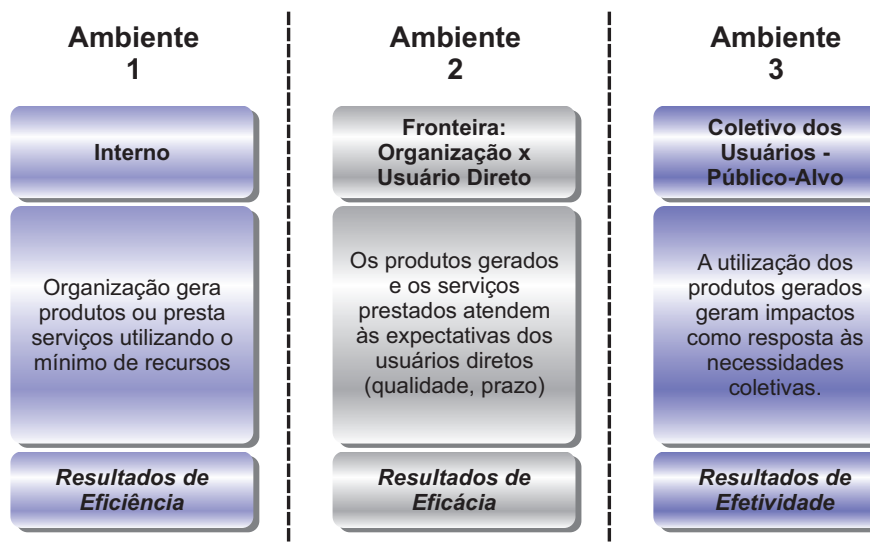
Ambiente 1

Interno

Organização gera produtos ou presta serviços utilizando o mínimo de recursos

Resultados de Eficiência

Ambiente 2

Fronteira: Organização x Usuário Direto

Os produtos gerados e os serviços prestados atendem às expectativas dos usuários diretos (qualidade, prazo)

Resultados de Eficácia

Ambiente 3

Coletivo dos Usuários - Público-Alvo

A utilização dos produtos gerados geram impactos como resposta às necessidades coletivas.

Resultados de Efetividade